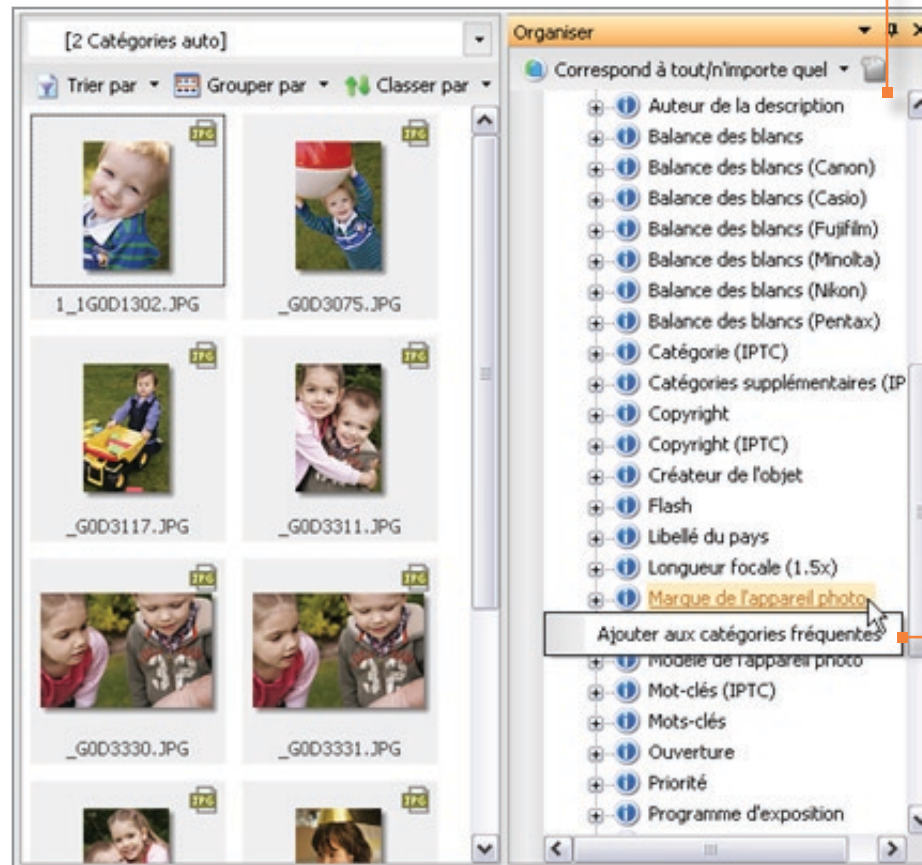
[2 Catégories auto]

Trier par ▾ Grouper par ▾ Classer par ▾

JPG
1_1G0D1302.JPG

JPG
_G0D3075.JPG

JPG
_G0D3117.JPG

JPG
_G0D3311.JPG

JPG
_G0D3330.JPG

JPG
_G0D3331.JPG

JPG

JPG

Organiser

Correspond à tout/n'importe quel ▾

Auteur de la description
Balance des blancs
Balance des blancs (Canon)
Balance des blancs (Casio)
Balance des blancs (Fujifilm)
Balance des blancs (Minolta)
Balance des blancs (Nikon)
Balance des blancs (Pentax)
Catégorie (IPTC)
Catégories supplémentaires (IP
Copyright
Copyright (IPTC)
Créateur de l'objet
Flash
Libellé du pays
Longueur focale (1.5x)
Marque de l'appareil photo
Ajouter aux catégories fréquentes
Modèle de l'appareil photo
Mot-clés (IPTC)
Mots-clés
Ouverture
Priorité
Programme d'exposition